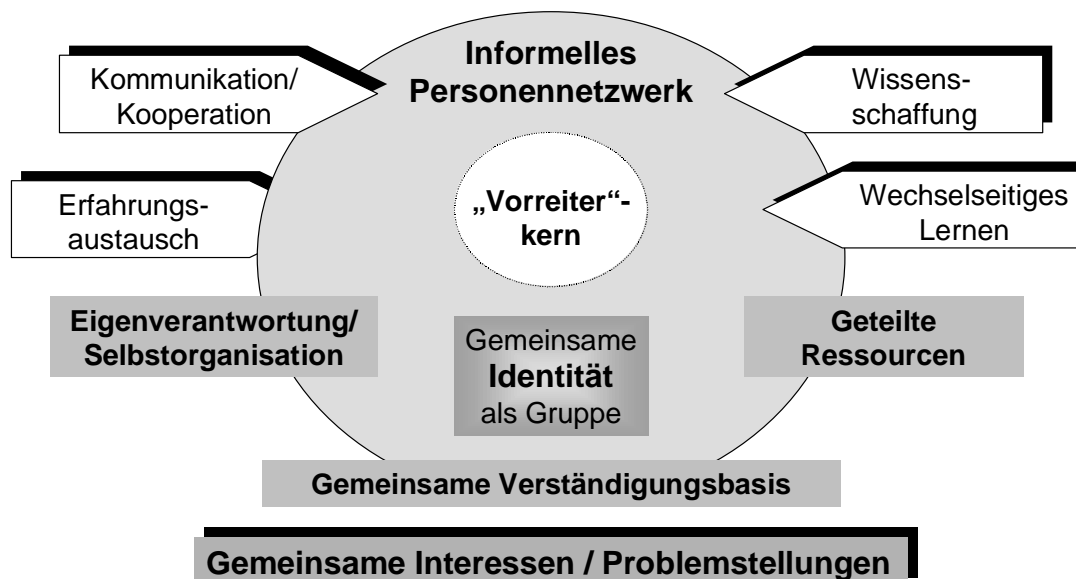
Informelles Personennetzwerk

Kommunikation/ Kooperation

Wissensschaffung

Erfahrungsaustausch

„Vorreiter“-kern

Wechselseitiges Lernen

Eigenverantwortung/ Selbstorganisation

Gemeinsame Identität als Gruppe

Geteilte Ressourcen

Gemeinsame Verständigungsbasis

Gemeinsame Interessen / Problemstellungen